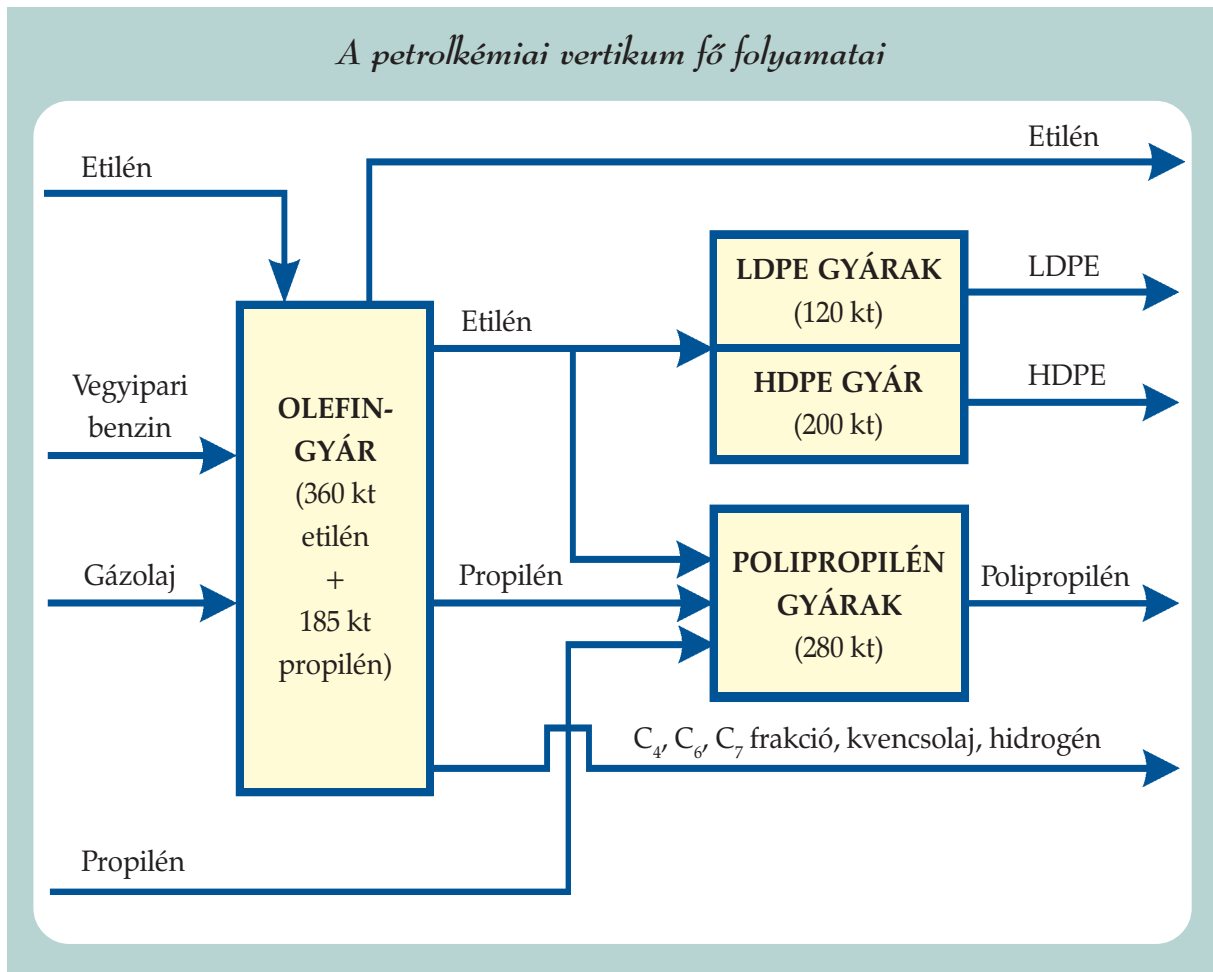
A petrolkémiai vertikum fő folyamatai

Etilén

Etilén

LDPE GYÁRAK
(120 kt)

LDPE

Etilén

HDPE GYÁR
(200 kt)

HDPE

Vegyipari benzin

OLEFIN-GYÁR
(360 kt etilén
+
185 kt propilén)

Gázolaj

Propilén

POLIPROPILÉN GYÁRAK
(280 kt)

Polipropilén

$C_4$, $C_6$, $C_7$ frakció, kvencsolaj, hidrogén

Propilén